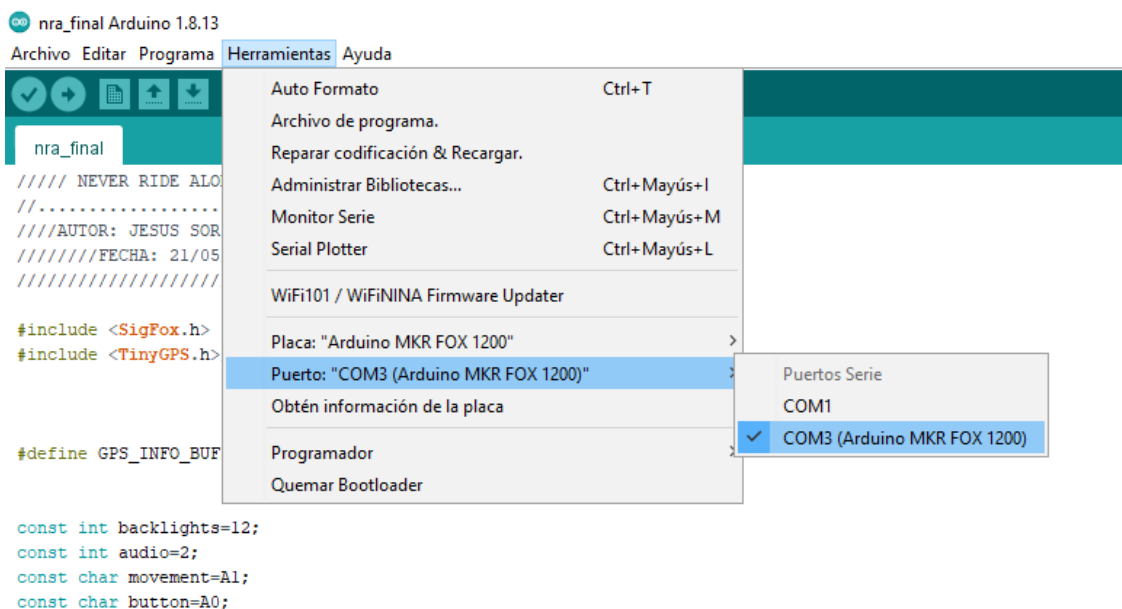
nra_final Arduino 1.8.13

Archivo Editar Programa Herramientas Ayuda

nra_final

///// NEVER RIDE ALO
//..................
////AUTOR: JESUS SOR
////////FECHA: 21/05
//////////////////

#include <SigFox.h>
#include <TinyGPS.h>

#define GPS_INFO_BUF

const int backlights=12;
const int audio=2;
const char movement=A1;
const char button=A0;

Auto Formato Ctrl+T
Archivo de programa.
Reparar codificación & Recargar.
Administrar Bibliotecas... Ctrl+Mayús+I
Monitor Serie Ctrl+Mayús+M
Serial Plotter Ctrl+Mayús+L
WiFi101 / WiFiNINA Firmware Updater
Placa: "Arduino MKR FOX 1200"
Puerto: "COM3 (Arduino MKR FOX 1200)"
Obtén información de la placa
Programador
Quemar Bootloader

Puertos Serie
COM1
COM3 (Arduino MKR FOX 1200)